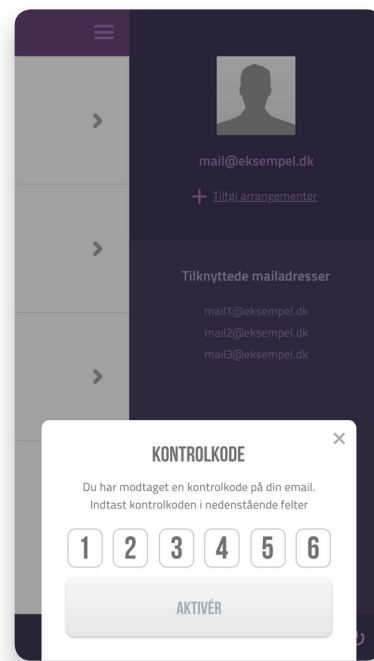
mail@eksempel.dk

+ Tilføj arrangementer

Tilknyttede mailadresser

mail1@eksempel.dk
mail2@eksempel.dk
mail3@eksempel.dk

×

KONTROLKODE

Du har modtaget en kontrolkode på din email. Indtast kontrolkoden i nedenstående felter

1 2 3 4 5 6

AKTIVÉR